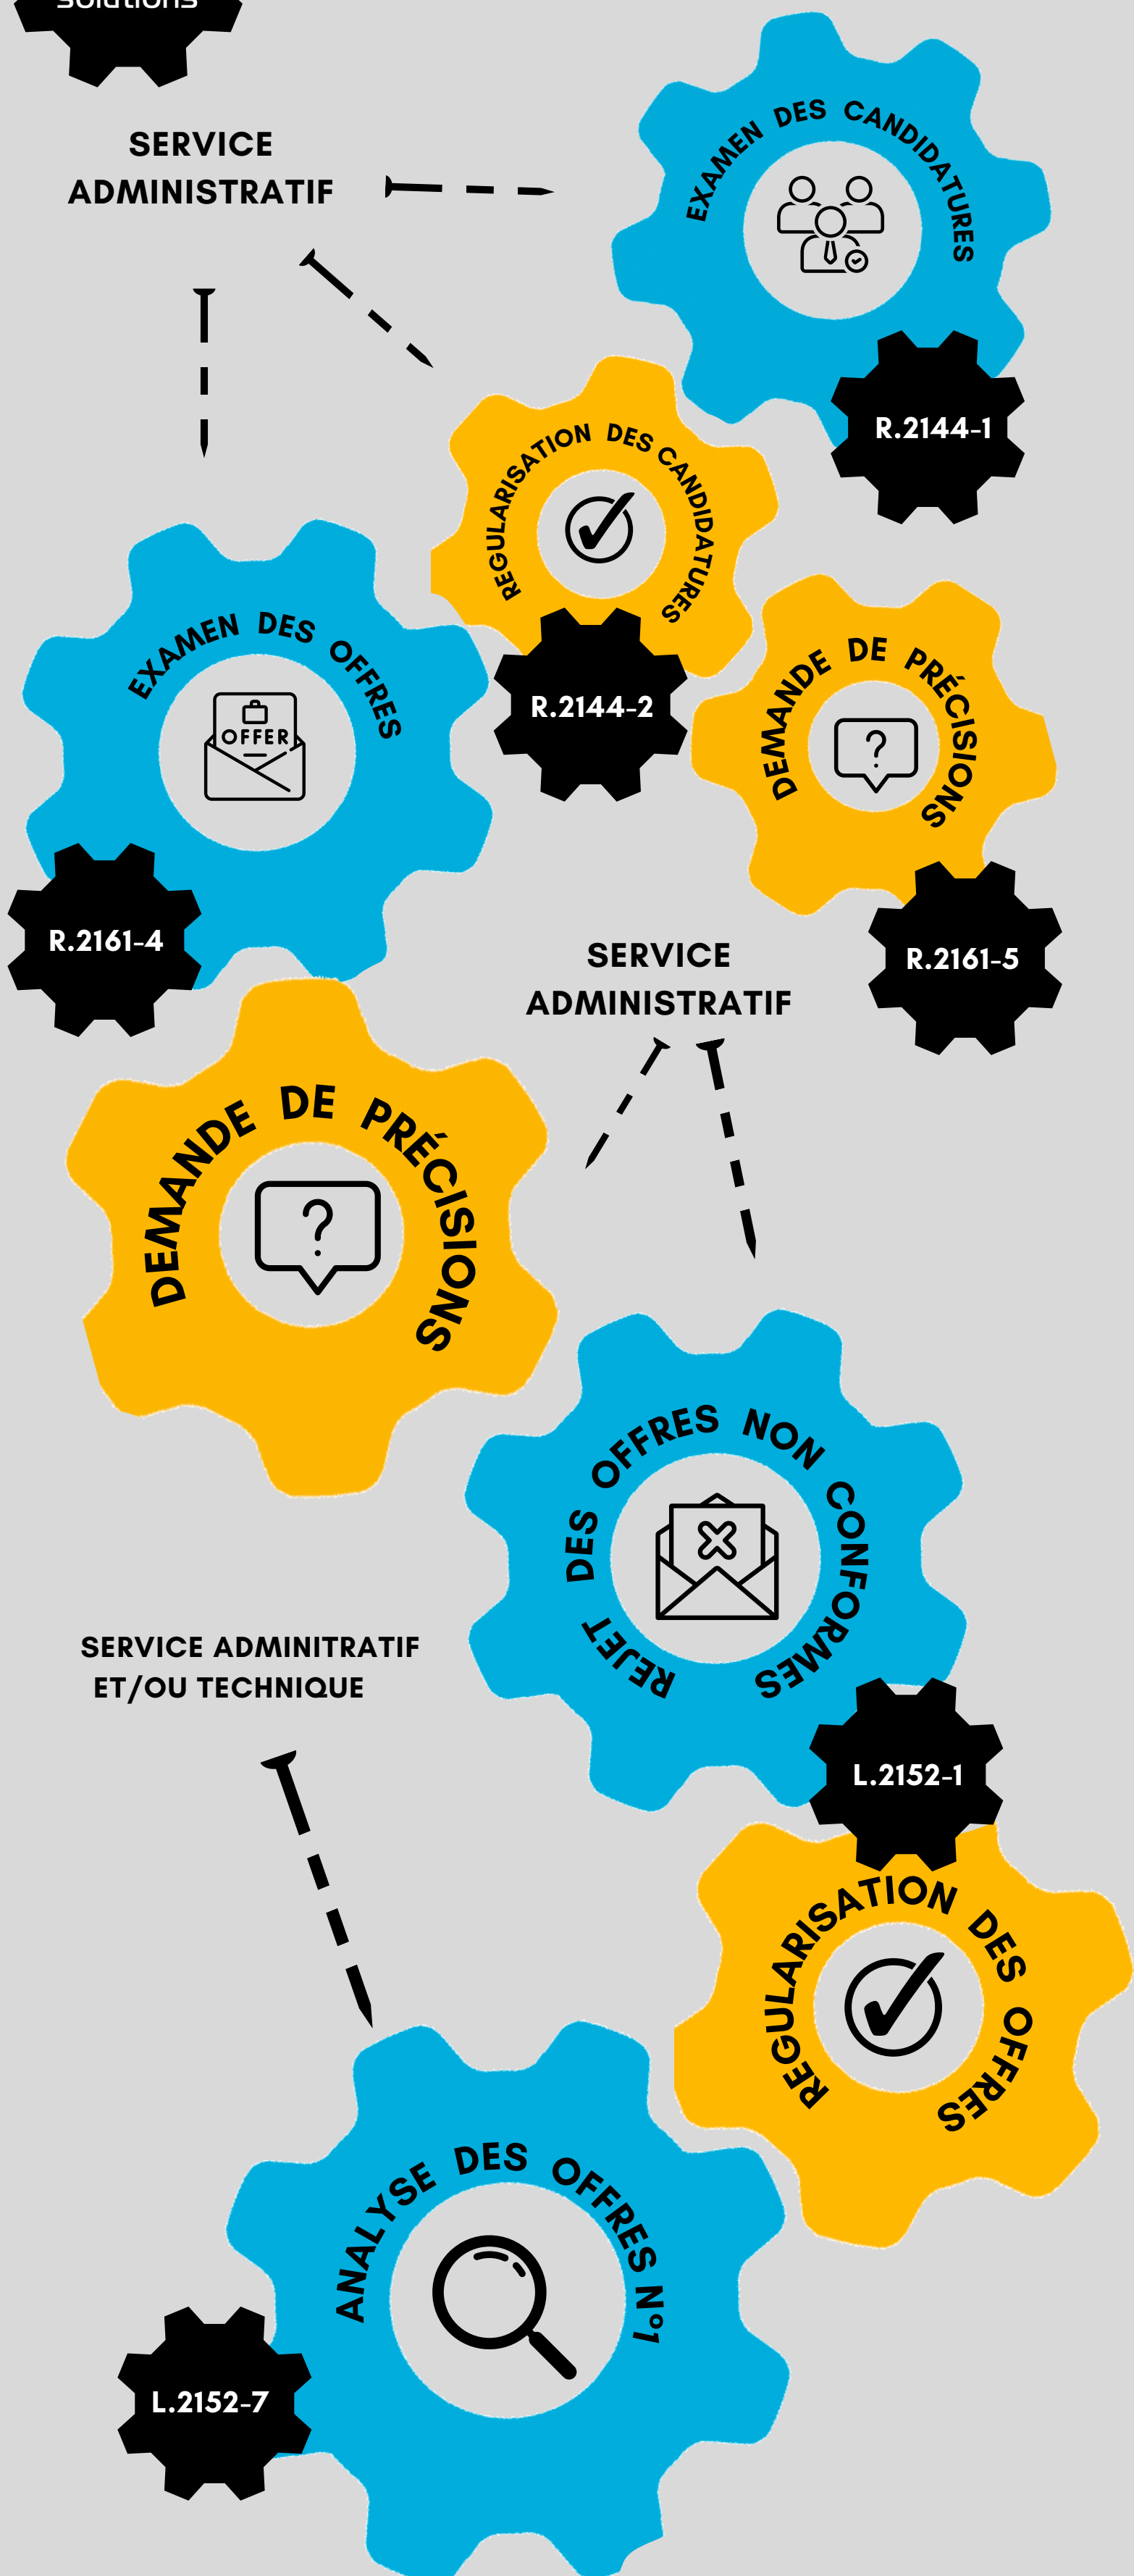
solutions

SERVICE ADMINISTRATIF

EXAMEN DES CANDIDATURES

R.2144-1

REGULARISATION DES CANDIDATURES

R.2144-2

EXAMEN DES OFFRES

OFFER

R.2161-4

DEMANDE DE PRÉCISIONS

?

R.2161-5

SERVICE ADMINISTRATIF

DEMANDE DE PRÉCISIONS

?

REJET DES OFFRES NON CONFORMES

L.2152-1

SERVICE ADMINITRATIF ET/OU TECHNIQUE

REGULARISATION DES OFFRES

ANALYSE DES OFFRES N°1

L.2152-7